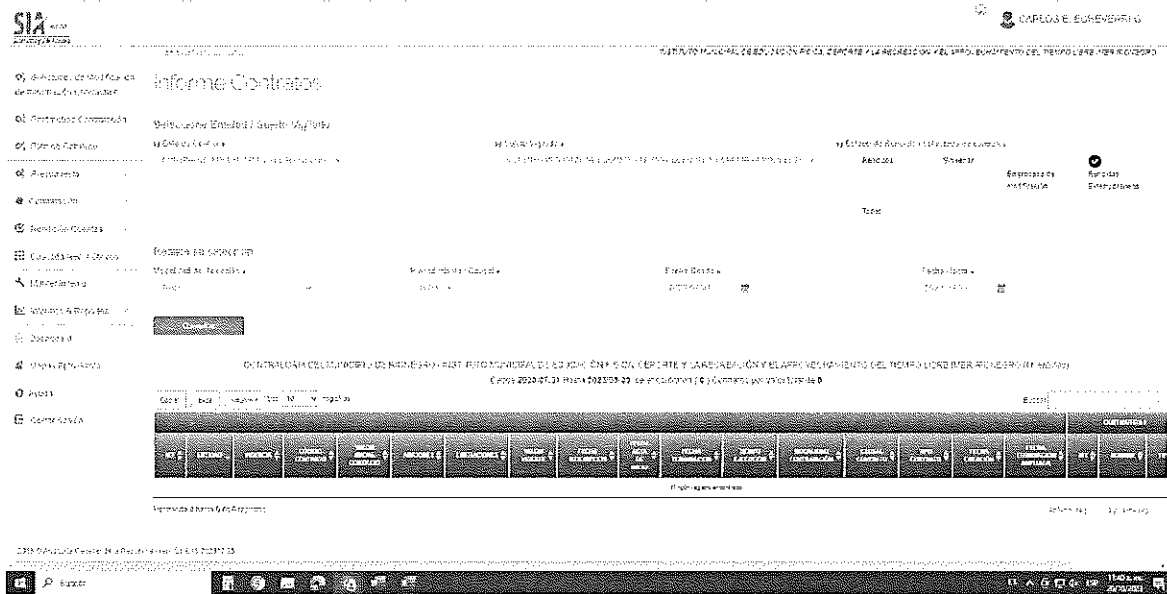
SIA

CARLOS E. ECHEVERRI G

INSTITUTO MUNICIPAL DE EDUCACIÓN FÍSICA, DEPORTE Y LA RECREACIÓN Y EL APROVECHAMIENTO DEL TIEMPO LIBRE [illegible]

Informe Contratos

Selección de Entidad / Sujeto Vigilado

Entidad Contratante

Sujeto Vigilado

Estado de Revisión del Contrato

Aprobado

Rechazado

En proceso de modificación

Aprobado Extemporáneo

Todos

Búsqueda por Contratos

Modalidad de Selección

Fecha Desde

Fecha Hasta

Consultar

CONTRALORÍA DEL MUNICIPIO DE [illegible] - INSTITUTO MUNICIPAL DE EDUCACIÓN FÍSICA, DEPORTE Y LA RECREACIÓN Y EL APROVECHAMIENTO DEL TIEMPO LIBRE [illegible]

Desde 2020-07-31 Hasta 2020-09-30 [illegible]

Copiar | Excel | Mostrar 10 registros

Buscar:

| NIT | ESTADO | VIGENCIA | CÓDIGO CONTRATO | VALOR INICIAL CONTRATO | ADICIONES | LIBERACIONES | VALOR TOTAL | FECHA SUSCRIPCIÓN | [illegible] | FECHA TERMINACIÓN | OBJETO | MODALIDAD CONTRATACIÓN | CLASE CONTRATO | TIPO CONTRATO | FECHA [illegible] | FECHA TERMINACIÓN AMPLIADA | NIT | NOMBRE |
|---|---|---|---|---|---|---|---|---|---|---|---|---|---|---|---|---|---|---|
| Ningún dato disponible | | | | | | | | | | | | | | | | | | |

Mostrando 0 a 0 de 0 registros

Anterior | Siguiente

Buscar